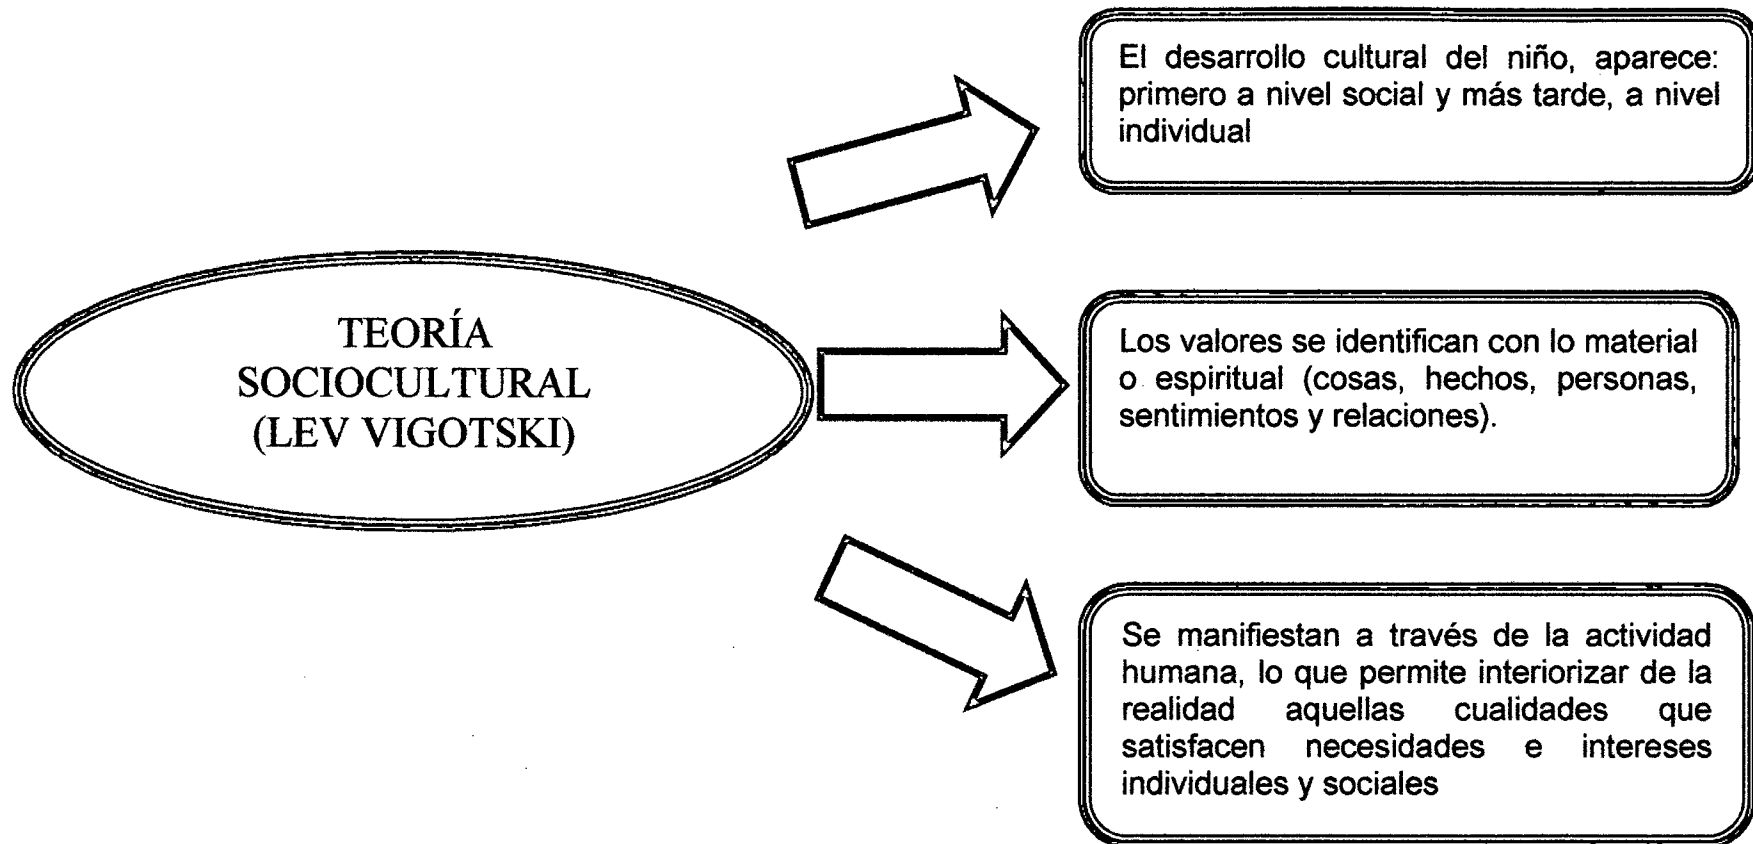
TEORÍA SOCIOCULTURAL (LEV VIGOTSKI)

El desarrollo cultural del niño, aparece: primero a nivel social y más tarde, a nivel individual

Los valores se identifican con lo material o espiritual (cosas, hechos, personas, sentimientos y relaciones).

Se manifiestan a través de la actividad humana, lo que permite interiorizar de la realidad aquellas cualidades que satisfacen necesidades e intereses individuales y sociales